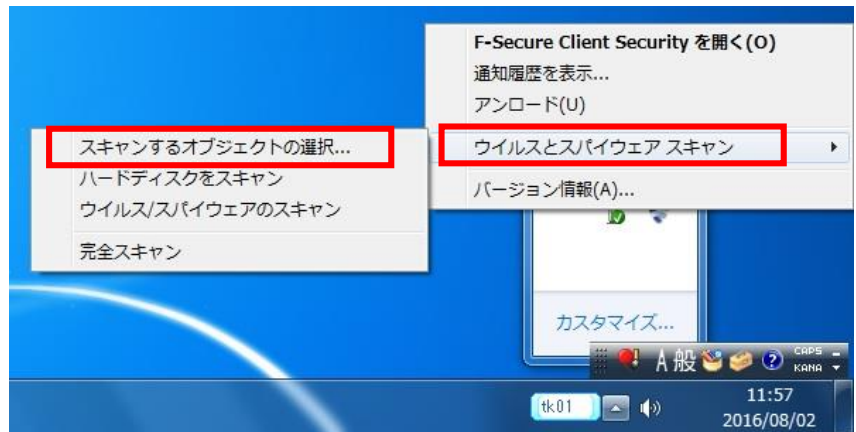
F-Secure Client Security を開く(O)
通知履歴を表示...
アンロード(U)
ウイルスとスパイウェア スキャン
バージョン情報(A)...

スキャンするオブジェクトの選択...
ハードディスクをスキャン
ウイルス/スパイウェアのスキャン
完全スキャン

カスタマイズ...

A 般

CAPS
KANA

tk01

11:57
2016/08/02